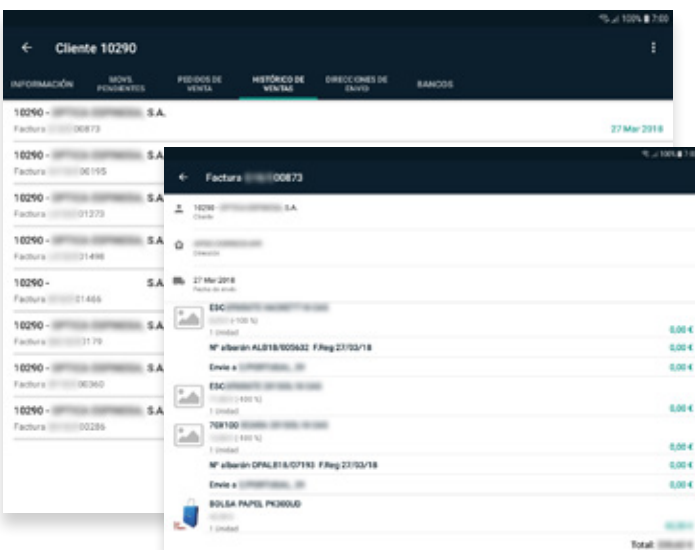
100% 7:00

Cliente 10290

INFORMACIÓN | MOVS. PENDIENTES | PEDIDOS DE VENTA | HISTÓRICO DE VENTAS | DIRECCIONES DE ENVIO | BANCOS

10290 - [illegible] S.A.
Factura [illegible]00873
27 Mar 2018

10290 - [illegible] S.A.
Factura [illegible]06195

10290 - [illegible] S.A.
Factura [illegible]01273

10290 - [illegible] S.A.
Factura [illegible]31498

10290 - S.A.
Factura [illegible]01466

10290 - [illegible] S.A.
Factura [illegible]3179

10290 - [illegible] S.A.
Factura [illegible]00360

10290 - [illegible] S.A.
Factura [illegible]00286

100% 7:00

Factura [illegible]00873

10290 - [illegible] S.A.
Cliente

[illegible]
Dirección

27 Mar 2018
Fecha de envío

ESC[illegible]
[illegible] (-100 %)
1 Unidad
0,00 €

Nº albarán ALB18/005632 F.Reg 27/03/18
0,00 €

Envío a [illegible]
0,00 €

ESC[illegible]
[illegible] (-100 %)
1 Unidad
0,00 €

70R100 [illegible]
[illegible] (-100 %)
1 Unidad
0,00 €

Nº albarán OPAL818/07193 F.Reg 27/03/18
0,00 €

Envío a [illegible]
0,00 €

BOLSA PAPEL PK300UD
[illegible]
1 Unidad
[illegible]

Total: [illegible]